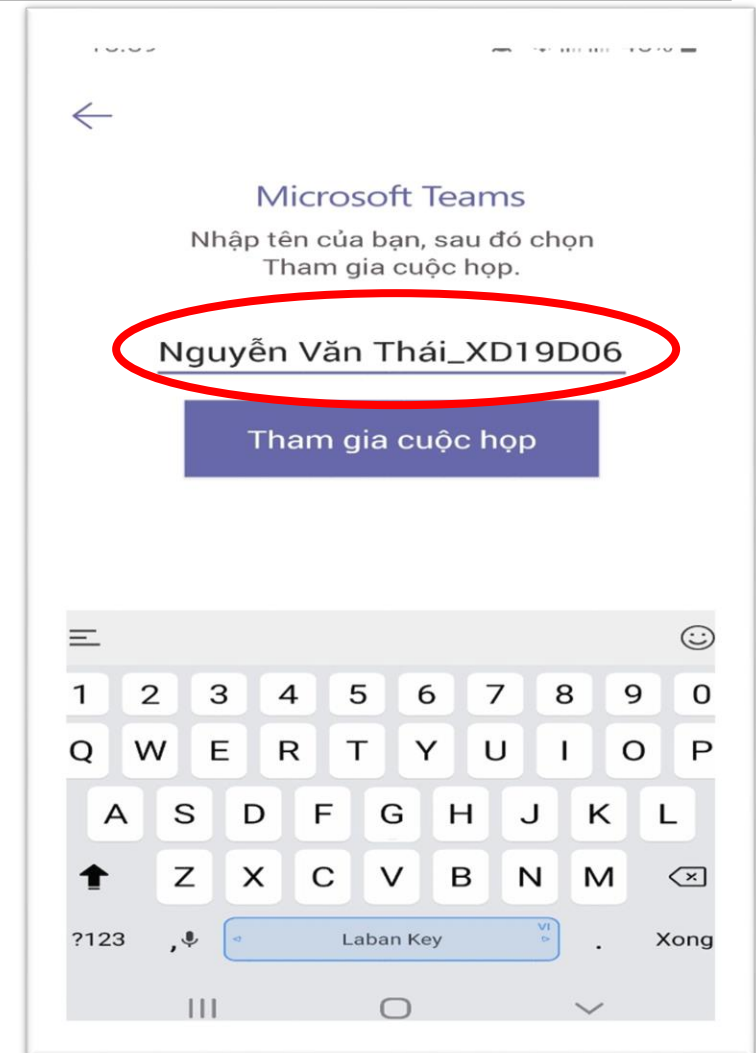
Microsoft Teams

Nhập tên của bạn, sau đó chọn Tham gia cuộc họp.

Nguyễn Văn Thái_XD19D06

Tham gia cuộc họp

1 2 3 4 5 6 7 8 9 0
Q W E R T Y U I O P
A S D F G H J K L
Z X C V B N M
?123 , Laban Key VI . Xong